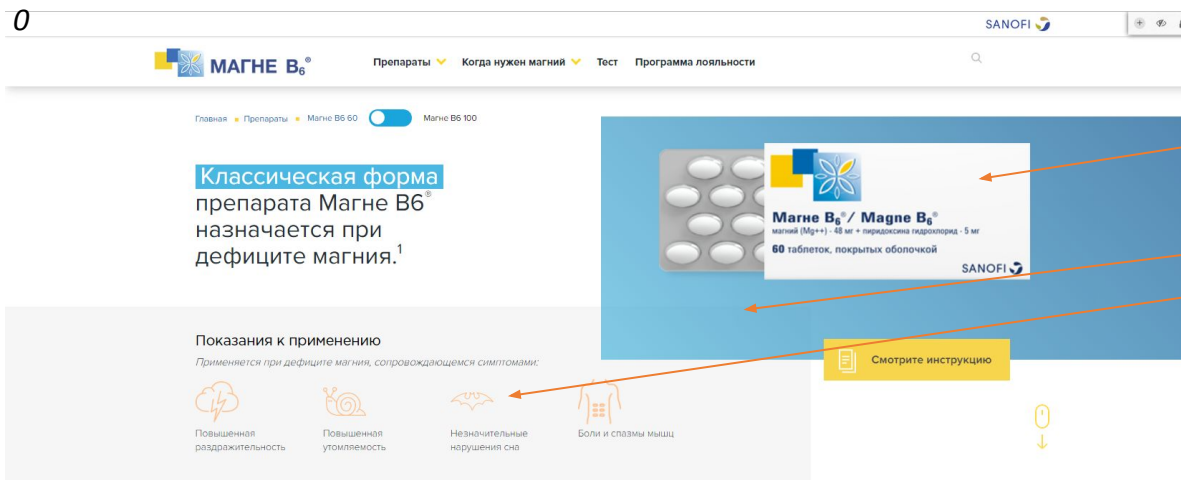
0

SANOFI

МАГНЕ В$_6$®

Препараты Когда нужен магний Тест Программа лояльности

Главная • Препараты • Магне В6 60 Магне В6 100

Классическая форма препарата Магне В6® назначается при дефиците магния.$^1$

Магне B$_6$® / Magne B$_6$®
магний (Mg++) - 48 мг + пиридоксина гидрохлорид - 5 мг
60 таблеток, покрытых оболочкой
SANOFI

Показания к применению

Применяется при дефиците магния, сопровождающемся симптомами:

Повышенная раздражительность

Повышенная утомляемость

Незначительные нарушения сна

Боли и спазмы мышц

Смотрите инструкцию